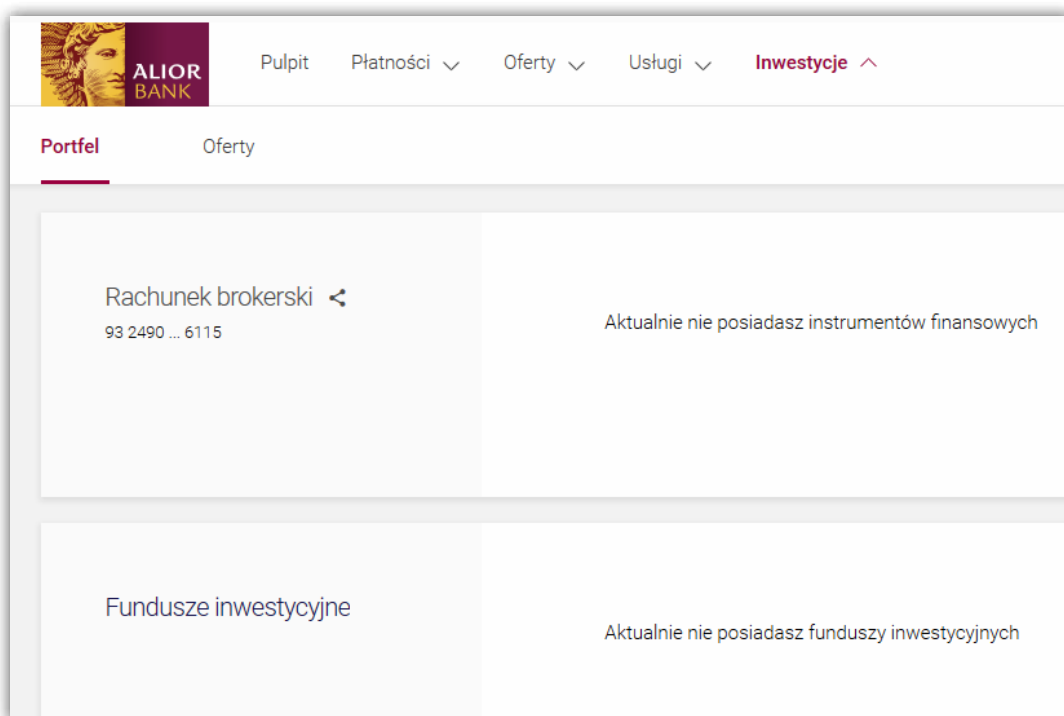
ALIOR BANK

Pulpit Płatności Oferty Usługi Inwestycje

Portfel Oferty

Rachunek brokerski
93 2490 ... 6115

Aktualnie nie posiadasz instrumentów finansowych

Fundusze inwestycyjne

Aktualnie nie posiadasz funduszy inwestycyjnych